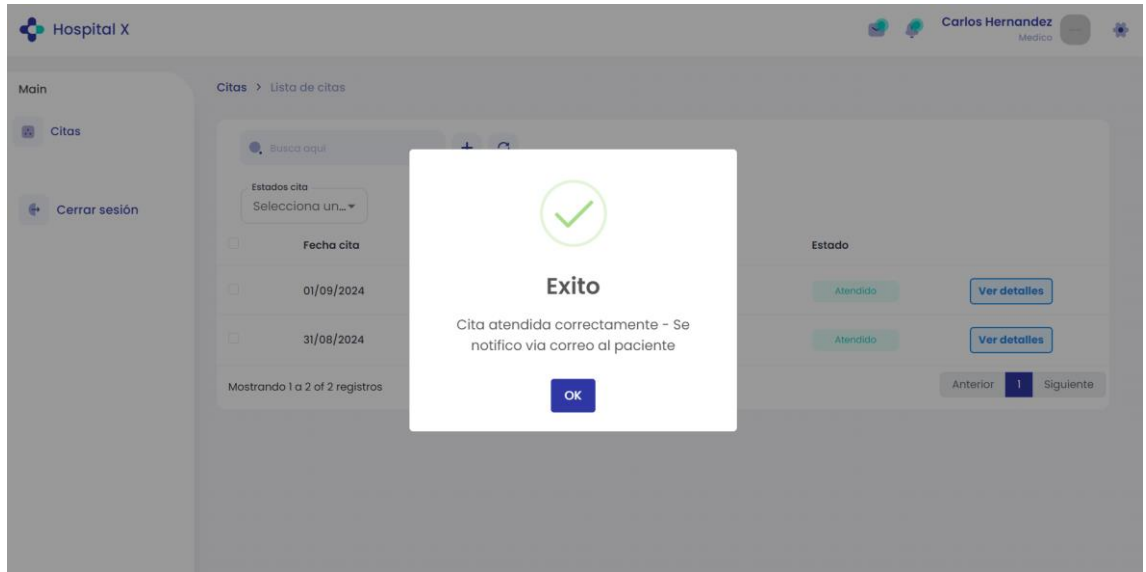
Hospital X

Carlos Hernandez
Medico

Main

Citas

Cerrar sesión

Citas > Lista de citas

Busca aqui

Estados cita
Selecciona un...

| | Fecha cita | Estado | |
|---|---|---|---|
| | 01/09/2024 | Atendido | Ver detalles |
| | 31/08/2024 | Atendido | Ver detalles |

Mostrando 1 a 2 of 2 registros

Anterior 1 Siguiente

Exito

Cita atendida correctamente - Se notifico via correo al paciente

OK